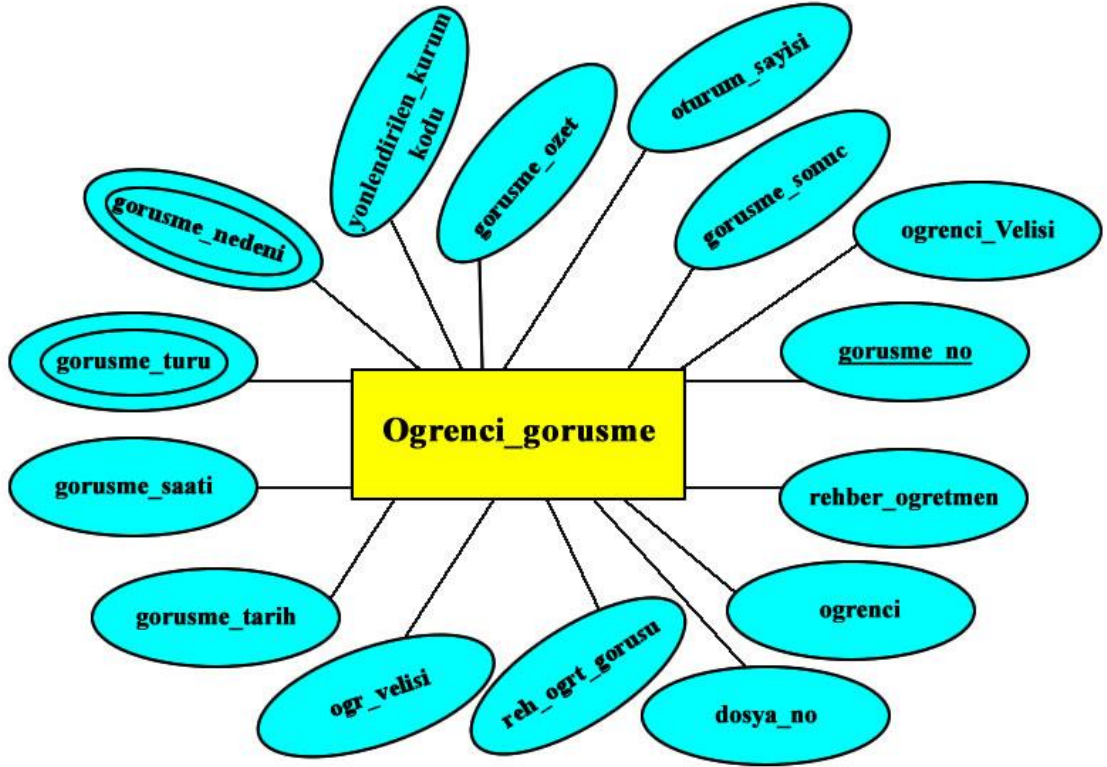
yonlendirilen_kurum kodu

gorusme_ozet

oturum_sayisi

gorusme_sonuc

gorusme_nedeni

ogrenci_Velisi

gorusme_turu

gorusme_no

Ogrenci_gorusme

gorusme_saati

rehber_ogretmen

gorusme_tarih

ogrenci

ogr_velisi

reh_ogrt_gorusu

dosya_no